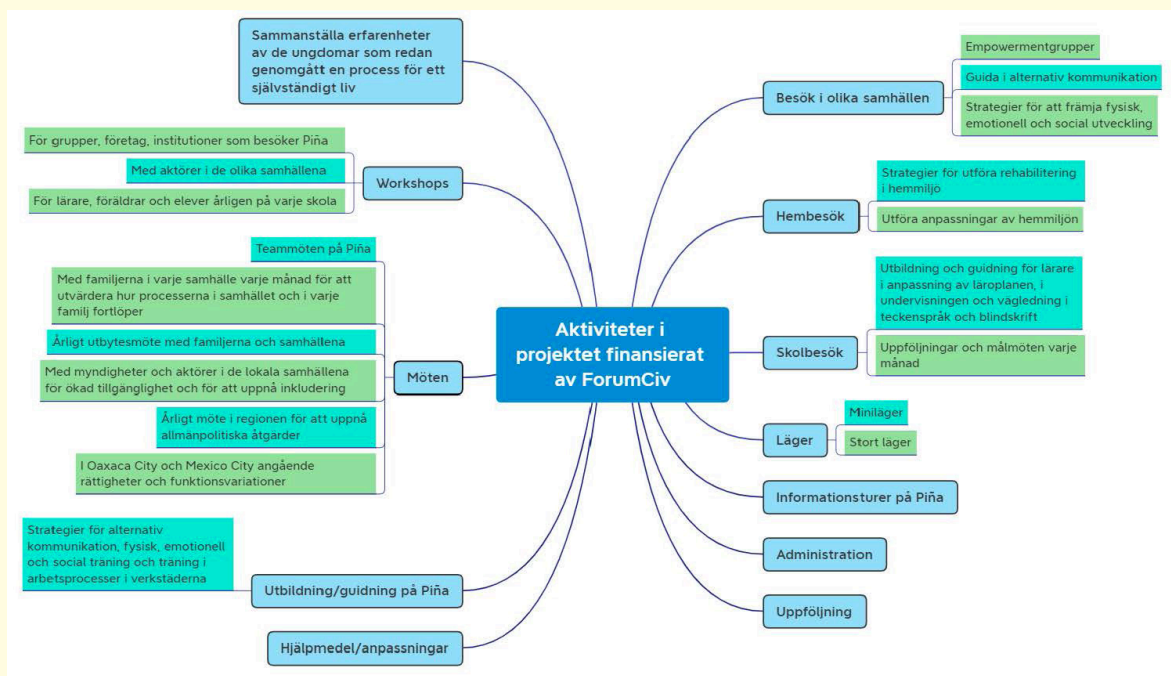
Aktiviteter i projektet finansierat av ForumCiv

Sammanställa erfarenheter av de ungdomar som redan genomgått en process för ett självständigt liv

Workshops

För grupper, företag, institutioner som besöker Piña

Med aktörer i de olika samhällena

För lärare, föräldrar och elever årligen på varje skola

Möten

Teammöten på Piña

Med familjerna i varje samhälle varje månad för att utvärdera hur processerna i samhället och i varje familj fortlöper

Årligt utbytesmöte med familjerna och samhällena

Med myndigheter och aktörer i de lokala samhällena för ökad tillgänglighet och för att uppnå inkludering

Årligt möte i regionen för att uppnå allmänpolitiska åtgärder

I Oaxaca City och Mexico City angående rättigheter och funktionsvariationer

Utbildning/guidning på Piña

Strategier för alternativ kommunikation, fysisk, emotionell och social träning och träning i arbetsprocesser i verkstäderna

Hjälpmedel/anpassningar

Besök i olika samhällen

Empowermentgrupper

Guida i alternativ kommunikation

Strategier för att främja fysisk, emotionell och social utveckling

Hembesök

Strategier för utföra rehabilitering i hemmiljö

Utföra anpassningar av hemmiljön

Skolbesök

Utbildning och guidning för lärare i anpassning av läroplanen, i undervisningen och vägledning i teckenspråk och blindskrift

Uppföljningar och målmöten varje månad

Läger

Miniläger

Stort läger

Informationsturer på Piña

Administration

Uppföljning